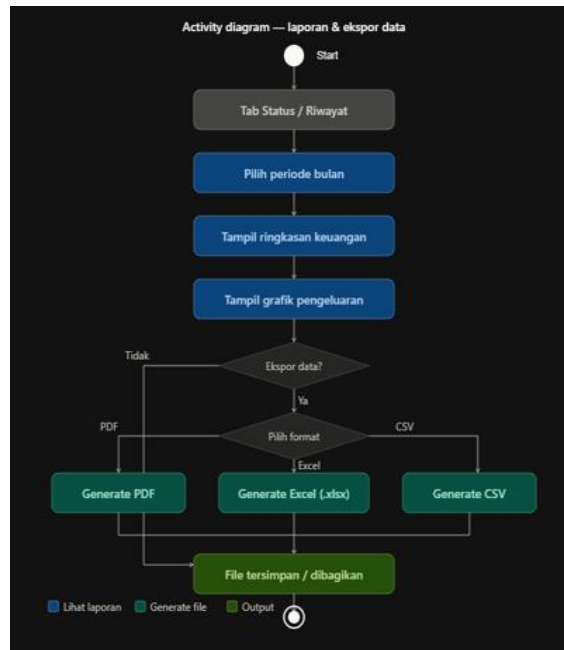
Activity diagram — laporan & ekspor data

Start

Tab Status / Riwayat

Pilih periode bulan

Tampil ringkasan keuangan

Tampil grafik pengeluaran

Tidak

Ekspor data?

Ya

PDF

Pilih format

CSV

Excel

Generate PDF

Generate Excel (.xlsx)

Generate CSV

File tersimpan / dibagikan

Lihat laporan

Generate file

Output